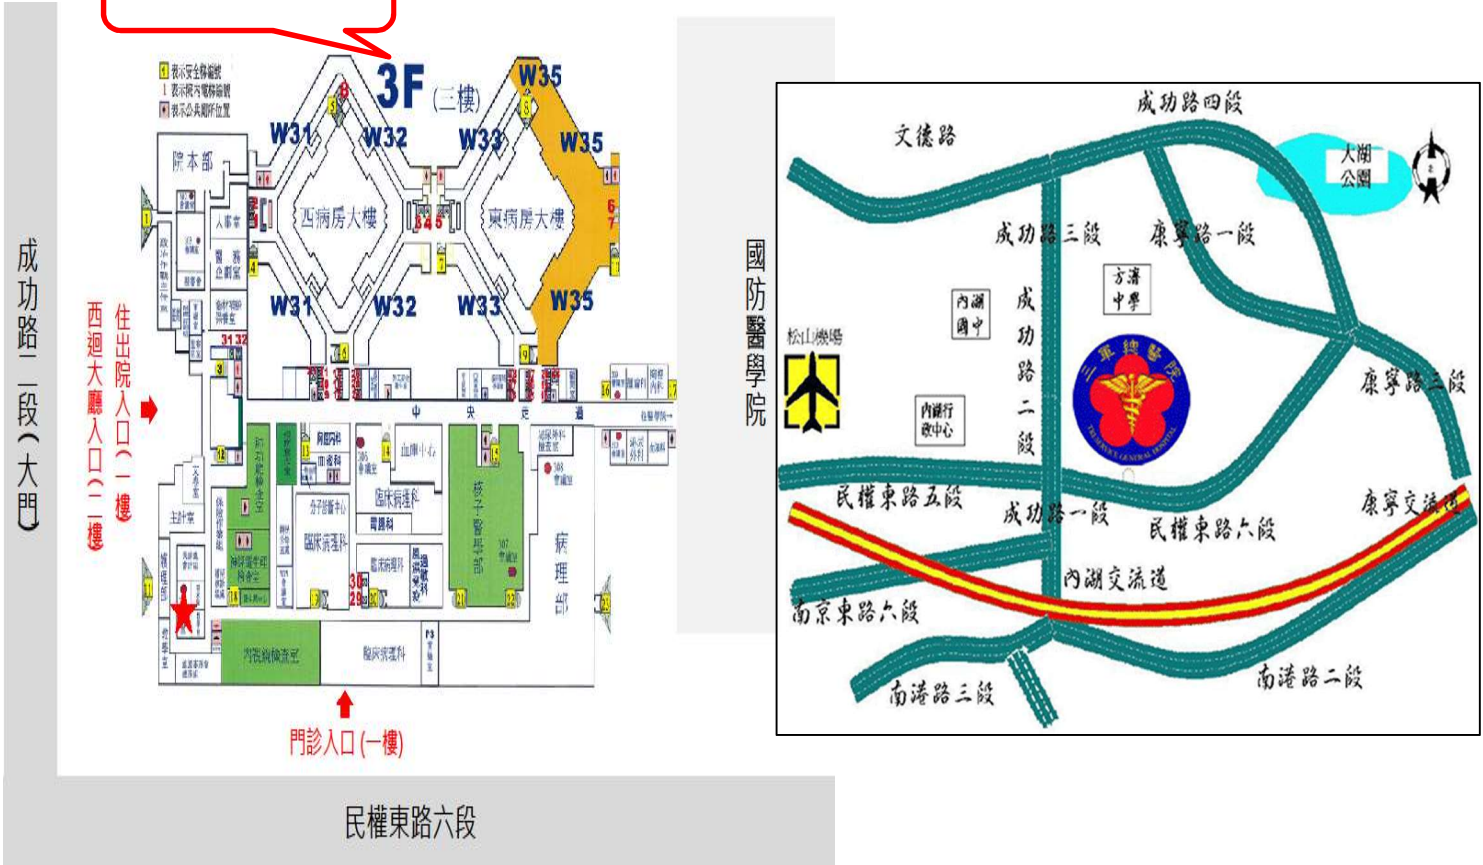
3F (三樓)

表示安全梯編號
表示院內電梯編號
表示公共廁所位置

W31 W32 W33 W35
W35
W31 W32 W33 W35

西病房大樓
東病房大樓

院本部
人事室
醫務企劃室

成功路二段(大門)
西迴大廳入口(二樓)
住出院入口(一樓)

中央走道

血庫中心
臨床病理科
核子醫學部
病理部
內視鏡檢查室
臨床病理科
神經醫學部

門診入口(一樓)

民權東路六段

國防醫學院

成功路四段
文德路
大湖公園
成功路三段
康寧路一段
方濟中學
內湖國中
成功路二段
松山機場
內湖行政中心
三軍總醫院
TRI-SERVICE GENERAL HOSPITAL
康寧路三段
民權東路五段
成功路一段
民權東路六段
康寧交流道
內湖交流道
南京東路六段
南港路三段
南港路二段